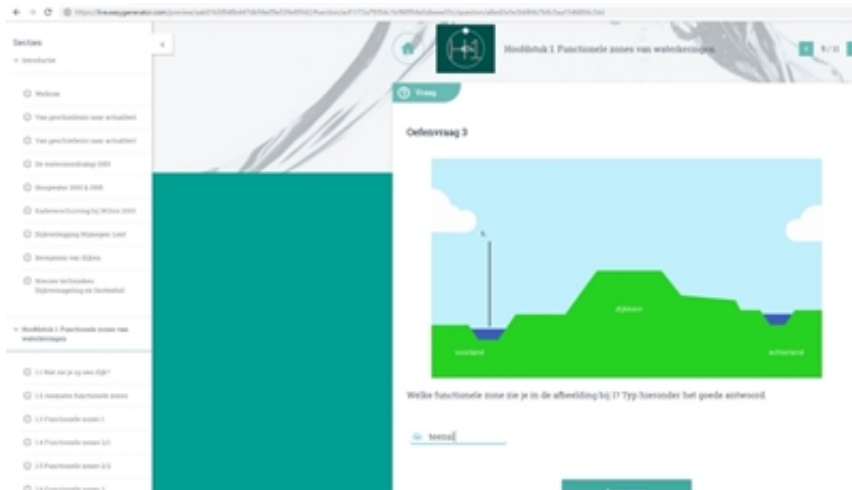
https://live.easygenerator.com/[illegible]

Secties

Introductie

Welkom

Van geschiedenis naar actualiteit

Van geschiedenis naar actualiteit

De watersnoodramp 1953

Hoogwater 1993 & 1995

Kadeverschuiving bij Wilnis 2003

Dijkverlegging Nijmegen-Lent

Bezwijken van dijken

Nieuwe technieken: Dijkversterking en Innovatie

Hoofdstuk 1: Functionele zones van waterkeringen

1.1 Wat zie je op een dijk?

1.2 Instructie functionele zones

1.3 Functionele zones 1

1.4 Functionele zones 2/1

1.5 Functionele zones 2/2

1.6 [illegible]

Hoofdstuk 1: Functionele zones van waterkeringen

9 / 11

Vraag

Oefenvraag 3

1

dijkkern

voorland

achterland

Welke functionele zone zie je in de afbeelding bij 1? Typ hieronder het goede antwoord

teenst